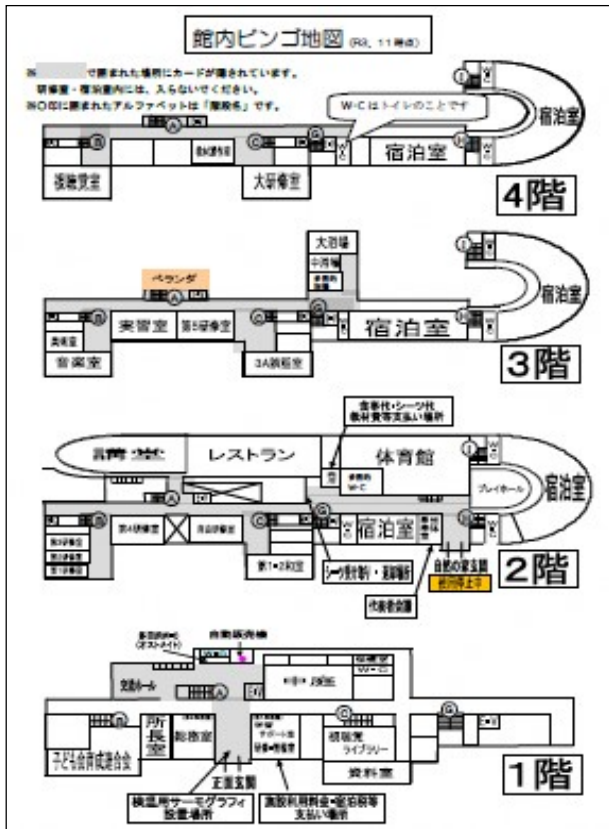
館内ビンゴ地図 (R3. 11 時点)

※ で囲まれた場所にカードが置かれています。
研修室・宿泊室内には、入らないでください。
※○印に囲まれたアルファベットは「階段名」です。

W・Cはトイレのことです

宿泊室
宿泊室
後施賞室
大研修室
4階

大浴場
中浴場
ベランダ
実習室
第5研修室
音楽室
3A談話室
宿泊室
宿泊室
3階

食事代・シーツ代 教材費等支払い場所
レストラン
体育館
プレイホール
宿泊室
宿泊室
第1・2和室
シーツ受付・返却場所
代表者会議
自然の家玄関
2階

自動販売機
交流ホール
所長室
事務室
子ども会育成連合会
正面玄関
視聴覚ライブラリー
資料室
検温用サーモグラフィ設置場所
施設利用料金・宿泊料等支払い場所
1階